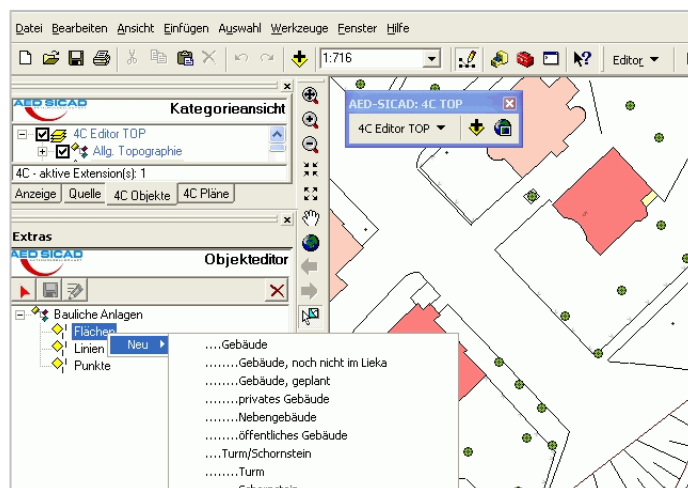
Datei Bearbeiten Ansicht Einfügen Auswahl Werkzeuge Fenster Hilfe

1:716

Editor

AED SICAD

Kategorieansicht

4C Editor TOP

Allg. Topographie

4C - aktive Extension(s): 1

Anzeige | Quelle | 4C Objekte | 4C Pläne

Extras

AED SICAD

Objekteditor

Bauliche Anlagen

Flächen

Linien

Punkte

Neu

....Gebäude

........Gebäude, noch nicht im Lieka

........Gebäude, geplant

........privates Gebäude

........Nebengebäude

........öffentliches Gebäude

....Turm/Schornstein

........Turm

AED-SICAD: 4C TOP

4C Editor TOP